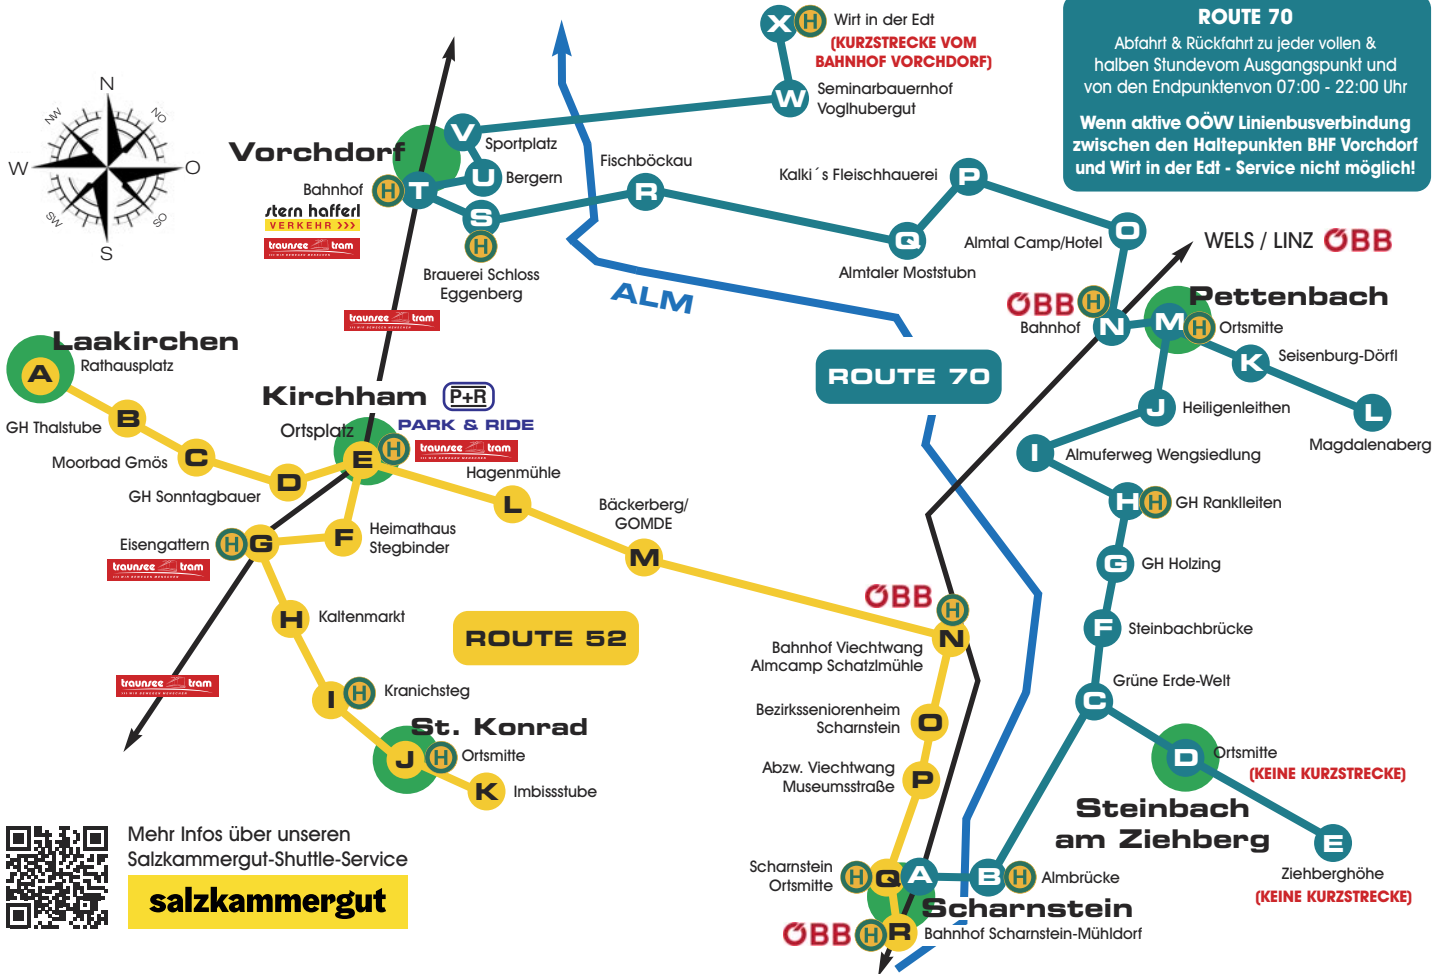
ROUTE 70
Abfahrt & Rückfahrt zu jeder vollen & halben Stundevom Ausgangspunkt und von den Endpunktenvon 07:00 - 22:00 Uhr
Wenn aktive OÖVV Linienbusverbindung zwischen den Haltepunkten BHF Vorchdorf und Wirt in der Edt - Service nicht möglich!

N O S W NW NO SW SO

X H Wirt in der Edt
(KURZSTRECKE VOM BAHNHOF VORCHDORF)
W Seminarbauernhof Voglhubergut
Vorchdorf
V Sportplatz
U Bergern
Bahnhof H T
stern hafferl VERKEHR
traunsee tram
S
H
Brauerei Schloss Eggenberg
Fischböckau
R
Kalki´s Fleischhauerei
P
Q
Almtaler Moststubn
O
Almtal Camp/Hotel
ALM
ÖBB H
Bahnhof N
WELS / LINZ ÖBB
Pettenbach
M H Ortsmitte
K Seisenburg-Dörfl
L Magdalenaberg
J Heiligenleithen
I Almuferweg Wengsiedlung
H H GH Rankleiten
G GH Holzing
F Steinbachbrücke
Grüne Erde-Welt
C
D Ortsmitte
(KEINE KURZSTRECKE)
Steinbach am Ziehberg
E Ziehberghöhe
(KEINE KURZSTRECKE)
ROUTE 70
Laakirchen
A Rathausplatz
GH Thalstube
B
Moorbad Gmös
C
GH Sonntagbauer
D
Kirchham P+R
PARK & RIDE
Ortsplatz
E H
traunsee tram
Hagenmühle
L
Bäckerberg/ GOMDE
M
Eisengattern H G
traunsee tram
F Heimathaus Stegbinder
H Kaltenmarkt
ROUTE 52
traunsee tram
I H Kranichsteg
St. Konrad
J H Ortsmitte
K Imbissstube
ÖBB H
N
Bahnhof Viechtwang Almcamp Schatzlmühle
Bezirksseniorenheim Scharnstein
O
Abzw. Viechtwang Museumsstraße
P
Scharnstein Ortsmitte
H Q A
B H Almbrücke
Scharnstein
ÖBB H R Bahnhof Scharnstein-Mühldorf
Mehr Infos über unseren Salzkammergut-Shuttle-Service
salzkammergut